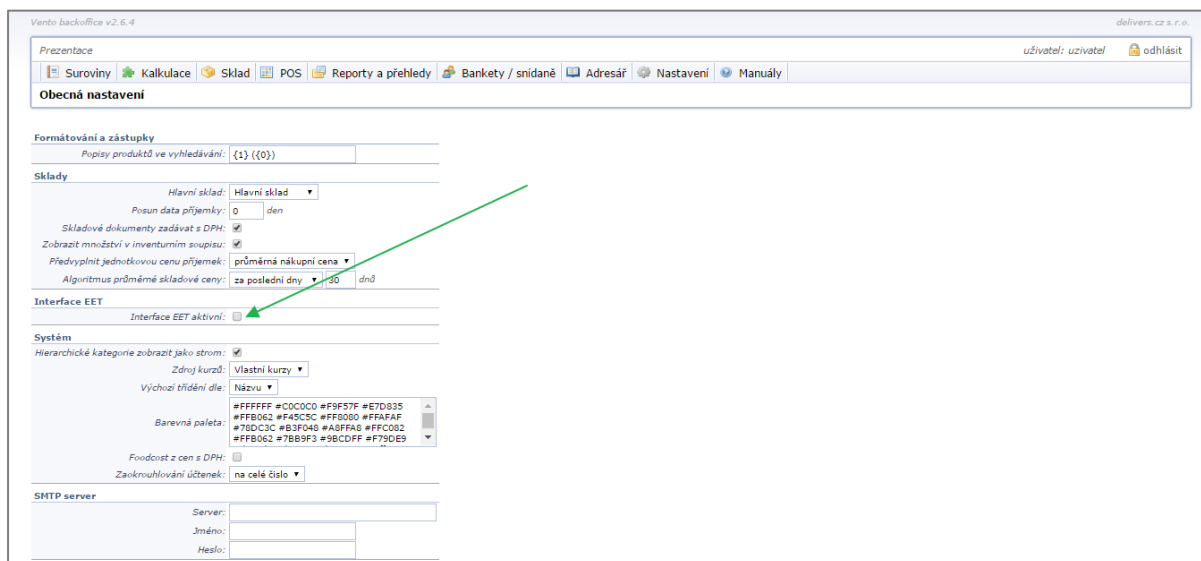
Vento backoffice v2.6.4

delivers.cz s.r.o.

Prezentace

uživatel: uzivatel

odhlásit

Suroviny | Kalkulace | Sklad | POS | Reporty a přehledy | Bankety / snídaně | Adresář | Nastavení | Manuály

Obecná nastavení

Formátování a zástupky

Popisy produktů ve vyhledávání: {1} ({0})

Sklady

Hlavní sklad: Hlavní sklad

Posun data příjemky: 0 den

Skladové dokumenty zadávat s DPH:

Zobrazit množství v inventurním soupisu:

Předvyplnit jednotkovou cenu příjemek: průměrná nákupní cena

Algoritmus průměrné skladové ceny: za poslední dny 30 dnů

Interface EET

Interface EET aktivní:

Systém

Hierarchické kategorie zobrazit jako strom:

Zdroj kurzů: Vlastní kurzy

Výchozí třídění dle: Názvu

Barevná paleta: #FFFFFF #C0C0C0 #F9F57F #E7D835 #FFB062 #F45C5C #FF8080 #FFAFAF #78DC3C #B3F048 #A8FFA8 #FFC082 #FFB062 #7BB9F3 #9BCDFF #F79DE9

Foodcost z cen s DPH:

Zaokrouhlování účtenek: na celé číslo

SMTP server

Server:

Jméno:

Heslo: